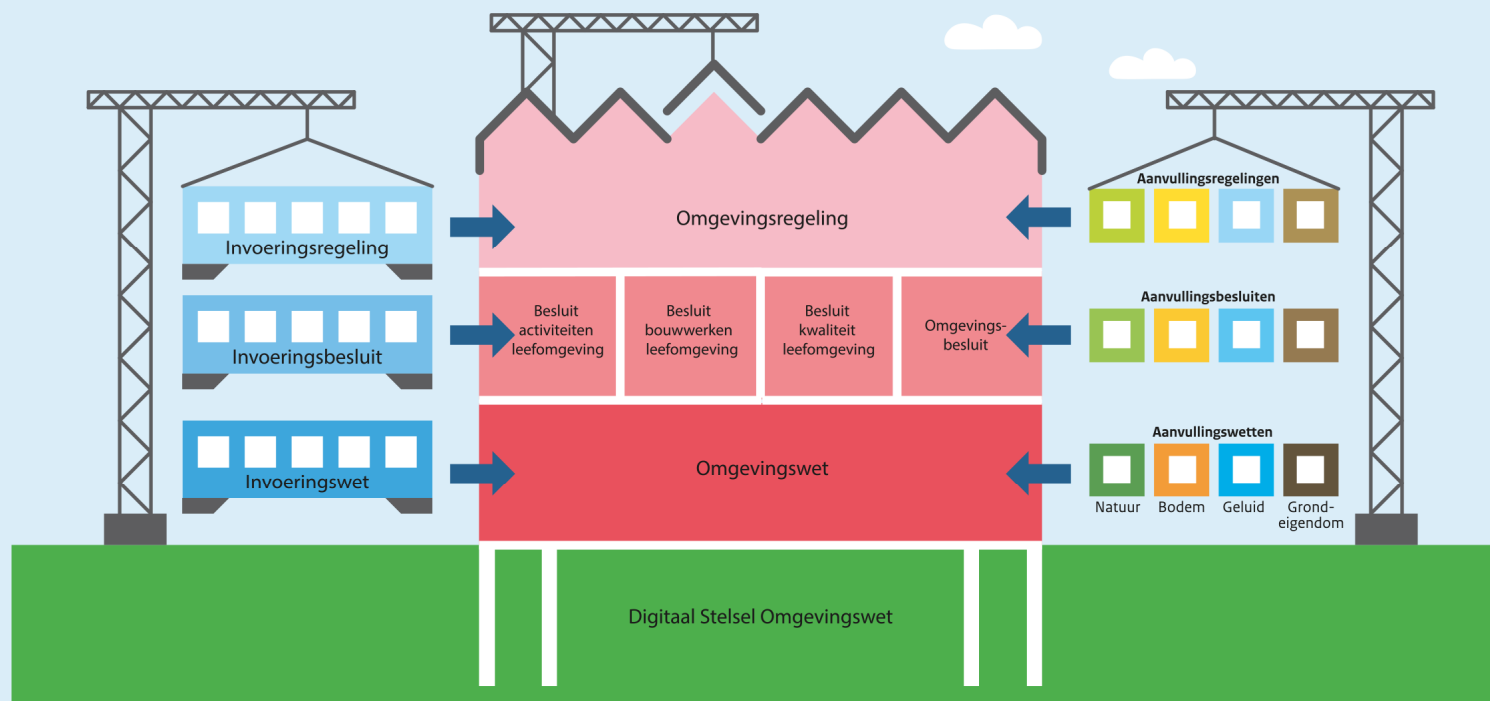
Invoeringsregeling

Invoeringsbesluit

Invoeringswet

Omgevingsregeling

Besluit activiteiten leefomgeving

Besluit bouwwerken leefomgeving

Besluit kwaliteit leefomgeving

Omgevingsbesluit

Omgevingswet

Aanvullingsregelingen

Aanvullingsbesluiten

Aanvullingswetten

Natuur

Bodem

Geluid

Grondeigendom

Digitaal Stelsel Omgevingswet